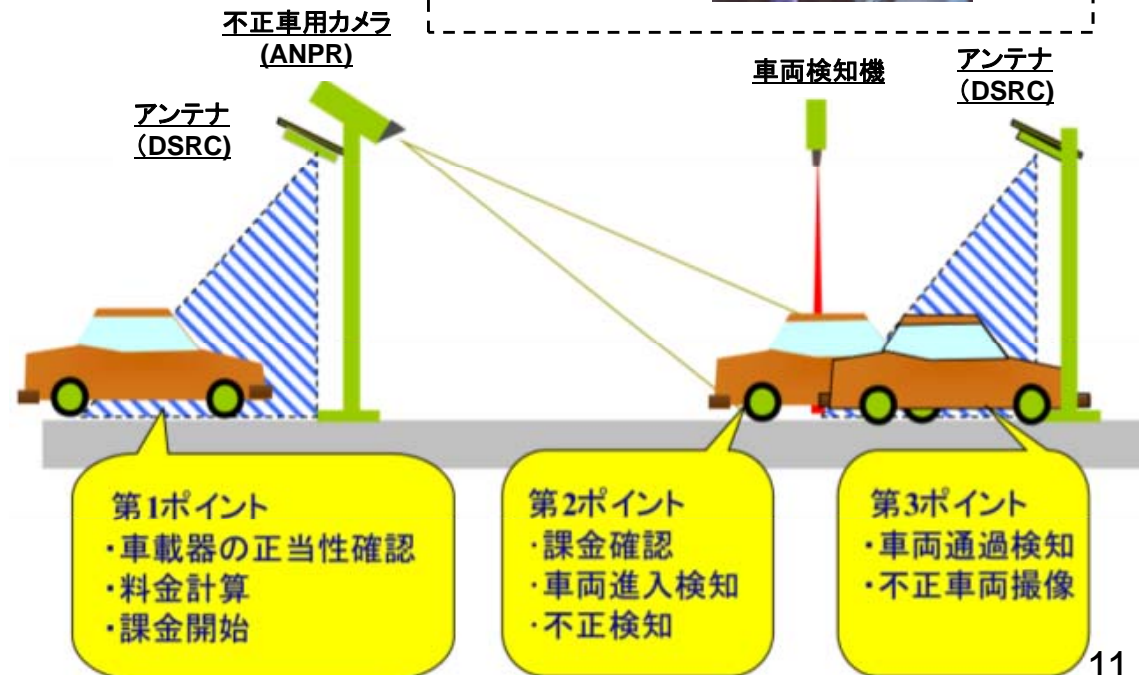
不正車用カメラ
(ANPR)

アンテナ
(DSRC)

車両検知機

アンテナ
(DSRC)

第1ポイント
・車載器の正当性確認
・料金計算
・課金開始

第2ポイント
・課金確認
・車両進入検知
・不正検知

第3ポイント
・車両通過検知
・不正車両撮像

11